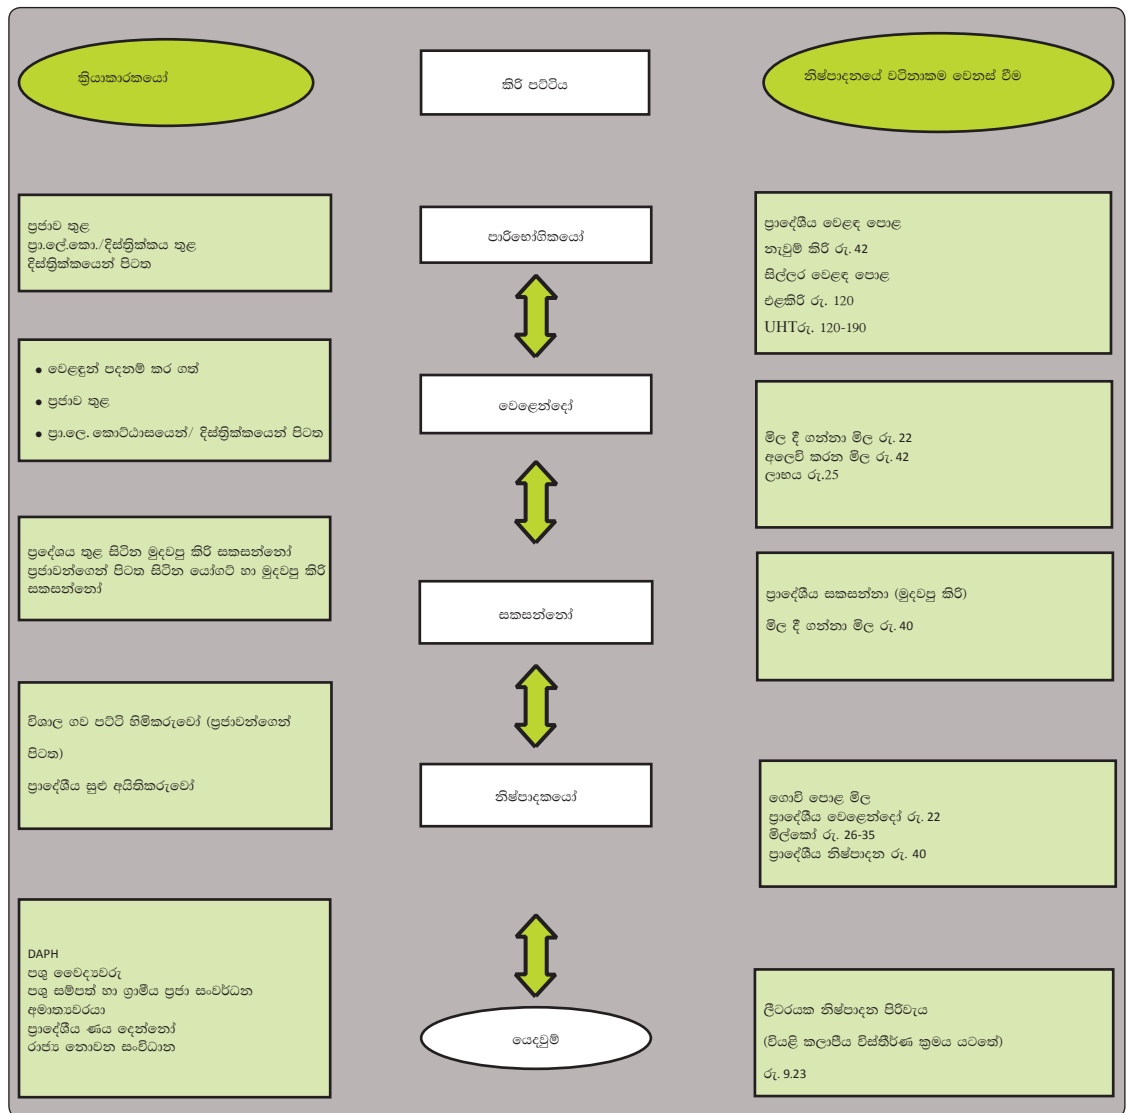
ක්‍රියාකාරකයෝ

කිරි පට්ටිය

නිෂ්පාදනයේ වටිනාකම වෙනස් වීම

ප්‍රජාව තුළ
ප්‍රා.ලේ.කො./දිස්ත්‍රික්කය තුළ
දිස්ත්‍රික්කයෙන් පිටත

පාරිභෝගිකයෝ

ප්‍රාදේශීය වෙළඳ පොළ
නැවුම් කිරි රු. 42
සිල්ලර වෙළඳ පොළ
එළකිරි රු. 120
UHTරු. 120-190

• වෙළඳුන් පදනම් කර ගත්
• ප්‍රජාව තුළ
• ප්‍රා.ලෙ. කොට්ඨාසයෙන්/ දිස්ත්‍රික්කයෙන් පිටත

වෙළෙන්දෝ

මිල දී ගන්නා මිල රු. 22
අලෙවි කරන මිල රු. 42
ලාභය රු.25

ප්‍රදේශය තුළ සිටින මුදවපු කිරි සකසන්නෝ
ප්‍රජාවන්ගෙන් පිටත සිටින යෝගට් හා මුදවපු කිරි සකසන්නෝ

සකසන්නෝ

ප්‍රාදේශීය සකසන්නා (මුදවපු කිරි)

මිල දී ගන්නා මිල රු. 40

විශාල ගව පට්ටි හිමිකරුවෝ (ප්‍රජාවන්ගෙන්

පිටත)

ප්‍රාදේශීය සුළු අයිතිකරුවෝ

නිෂ්පාදකයෝ

ගොවි පොළ මිල
ප්‍රාදේශීය වෙළෙන්දෝ රු. 22
මිල්කෝ රු. 26-35
ප්‍රාදේශීය නිෂ්පාදන රු. 40

DAPH
පශු වෛද්‍යවරු
පශු සම්පත් හා ග්‍රාමීය ප්‍රජා සංවර්ධන අමාත්‍යවරයා
ප්‍රාදේශීය ණය දෙන්නෝ
රාජ්‍ය නොවන සංවිධාන

යෙදවුම්

ලීටරයක නිෂ්පාදන පිරිවැය

(වියළි කලාපීය විස්තීර්ණ ක්‍රමය යටතේ)

රු. 9.23